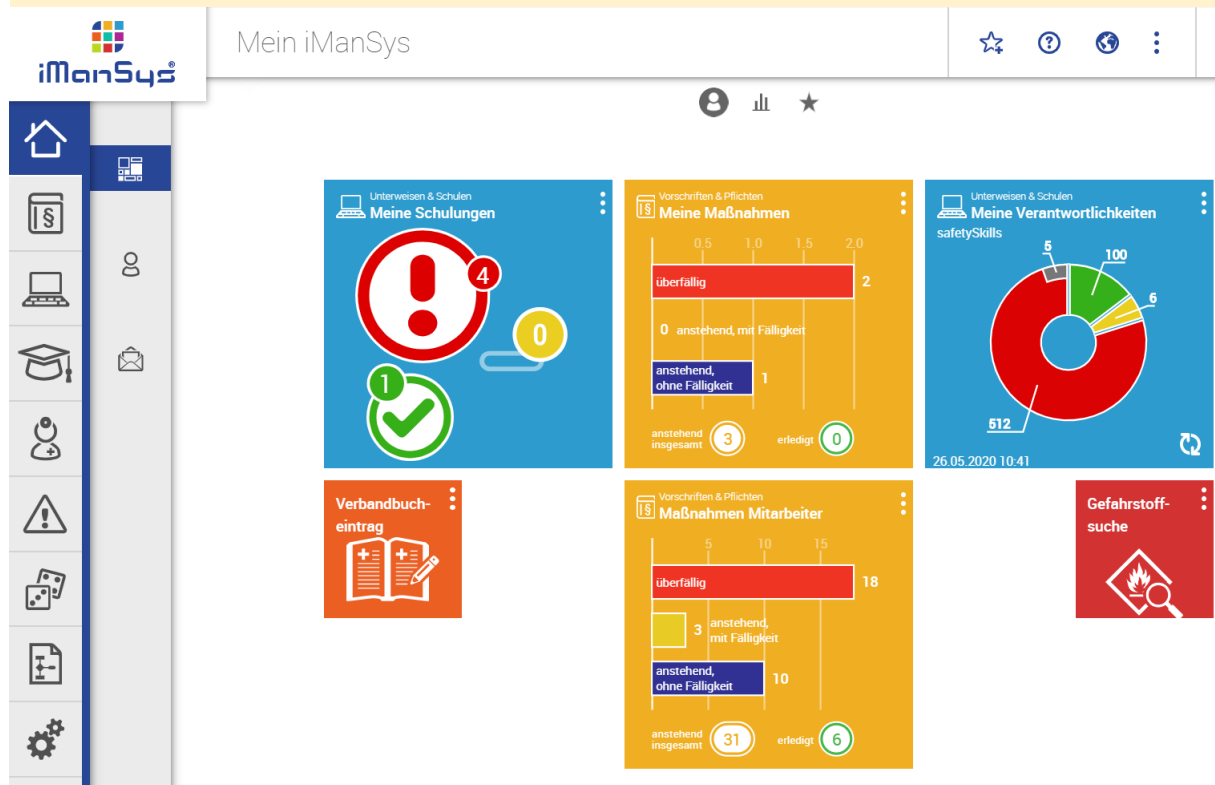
iManSys®

Mein iManSys

Unterweisen & Schulen
Meine Schulungen

4
0
1

Vorschriften & Pflichten
Meine Maßnahmen

0.5 1.0 1.5 2.0

überfällig 2

0 anstehend, mit Fälligkeit

anstehend, ohne Fälligkeit 1

anstehend insgesamt 3

erledigt 0

Unterweisen & Schulen
Meine Verantwortlichkeiten
safetySkills

5
100
6
512

26.05.2020 10:41

Verbandbucheintrag

Vorschriften & Pflichten
Maßnahmen Mitarbeiter

5 10 15

überfällig 18

3 anstehend, mit Fälligkeit

anstehend, ohne Fälligkeit 10

anstehend insgesamt 31

erledigt 6

Gefahrstoffsuche